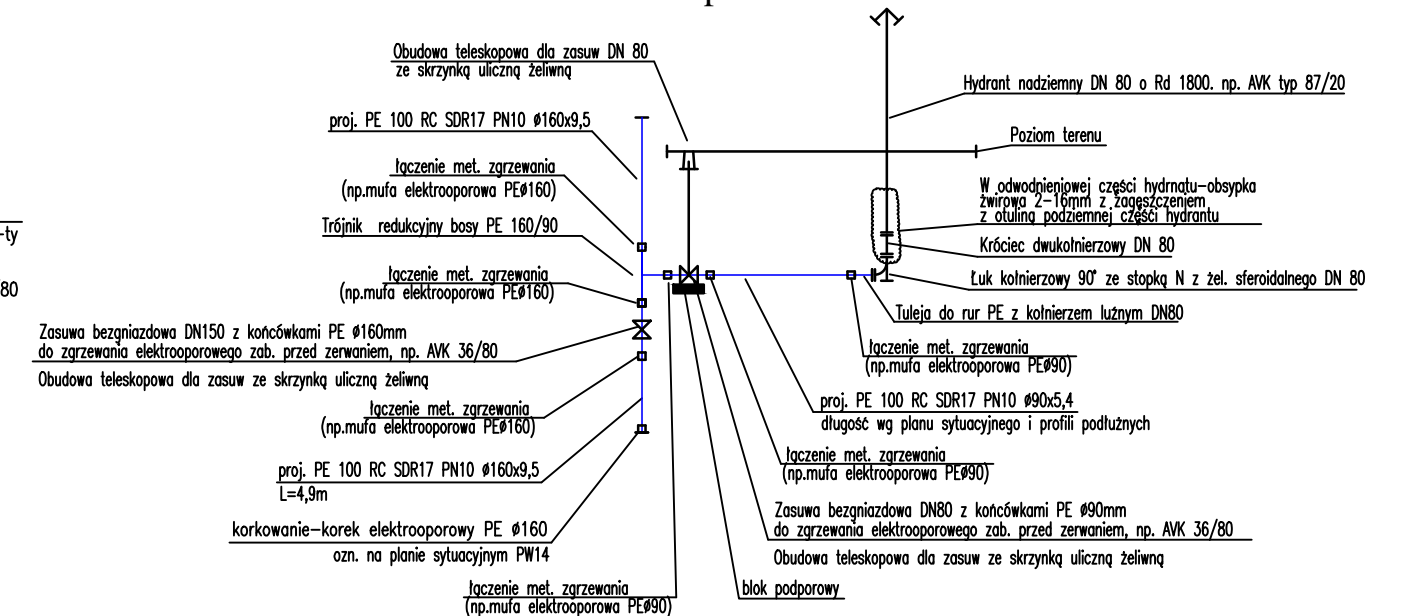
Obudowa teleskopowa dla zasuw DN 80
ze skrzynką uliczną żeliwną

Hydrant nadziemny DN 80 o Rd 1800. np. AVK typ 87/20

proj. PE 100 RC SDR17 PN10 ø160x9,5

Poziom terenu

łączenie met. zgrzewania
(np.mufa elektrooporowa PEø160)

W odwodnieniowej części hydrnatu-obsypka żwirowa 2-16mm z zagęszczeniem z otuliną podziemnej części hydrantu

Trójnik redukcyjny bosy PE 160/90

Króciec dwukołnierzowy DN 80

-ty

łączenie met. zgrzewania
(np.mufa elektrooporowa PEø160)

Łuk kołnierzowy 90° ze stopką N z żel. sferoidalnego DN 80

80

Tuleja do rur PE z kołnierzem luźnym DN80

Zasuwa bezgniazdowa DN150 z końcówkami PE ø160mm
do zgrzewania elektrooporowego zab. przed zerwaniem, np. AVK 36/80

łączenie met. zgrzewania
(np.mufa elektrooporowa PEø90)

Obudowa teleskopowa dla zasuw ze skrzynką uliczną żeliwną

proj. PE 100 RC SDR17 PN10 ø90x5,4
długość wg planu sytuacyjnego i profili podłużnych

łączenie met. zgrzewania
(np.mufa elektrooporowa PEø160)

łączenie met. zgrzewania
(np.mufa elektrooporowa PEø90)

proj. PE 100 RC SDR17 PN10 ø160x9,5
L=4,9m

Zasuwa bezgniazdowa DN80 z końcówkami PE ø90mm
do zgrzewania elektrooporowego zab. przed zerwaniem, np. AVK 36/80

korkowanie-korek elektrooporowy PE ø160
ozn. na planie sytuacyjnym PW14

Obudowa teleskopowa dla zasuw ze skrzynką uliczną żeliwną

łączenie met. zgrzewania
(np.mufa elektrooporowa PEø90)

blok podporowy